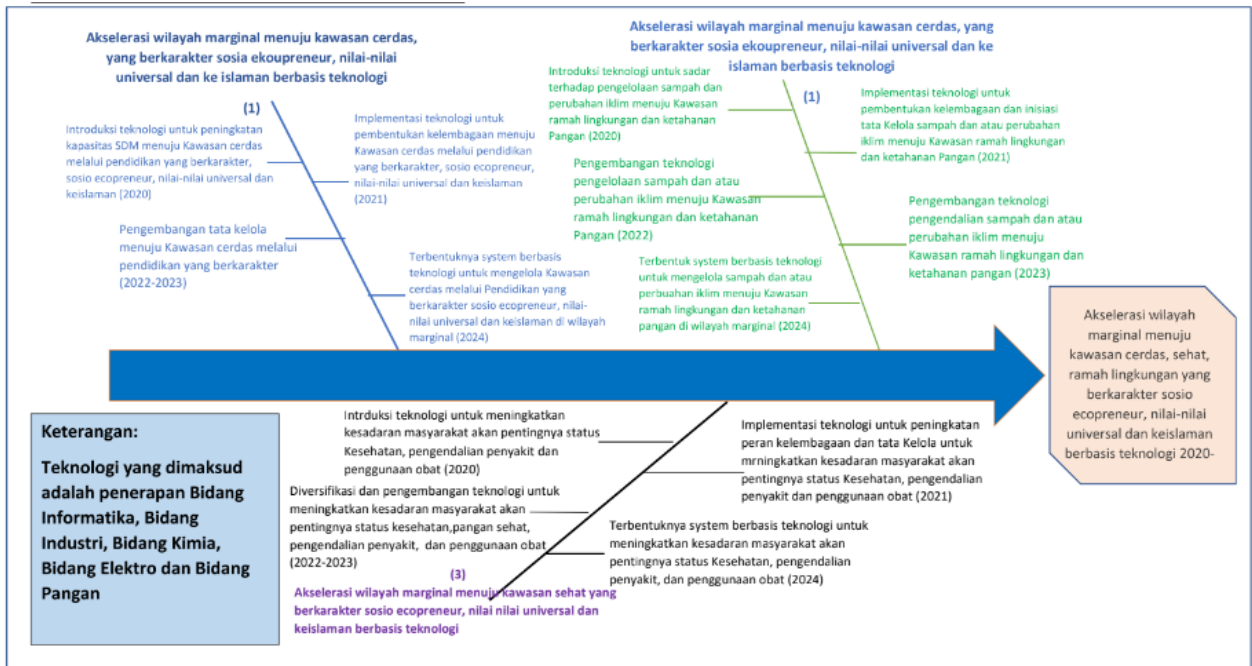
Akselerasi wilayah marginal menuju kawasan cerdas, yang berkarakter sosia ekoupreneur, nilai-nilai universal dan ke islaman berbasis teknologi

(1)

Introduksi teknologi untuk peningkatan kapasitas SDM menuju Kawasan cerdas melalui pendidikan yang berkarakter, sosio ecopreneur, nilai-nilai universal dan keislaman (2020)

Implementasi teknologi untuk pembentukan kelembagaan menuju Kawasan cerdas melalui pendidikan yang berkarakter, sosio ecopreneur, nilai-nilai universal dan keislaman (2021)

Pengembangan tata kelola menuju Kawasan cerdas melalui pendidikan yang berkarakter (2022-2023)

Terbentuknya system berbasis teknologi untuk mengelola Kawasan cerdas melalui Pendidikan yang berkarakter sosio ecopreneur, nilai-nilai universal dan keislaman di wilayah marginal (2024)

Akselerasi wilayah marginal menuju kawasan cerdas, yang berkarakter sosia ekoupreneur, nilai-nilai universal dan ke islaman berbasis teknologi

(1)

Introduksi teknologi untuk sadar terhadap pengelolaan sampah dan perubahan iklim menuju Kawasan ramah lingkungan dan ketahanan Pangan (2020)

Implementasi teknologi untuk pembentukan kelembagaan dan inisiasi tata Kelola sampah dan atau perubahan iklim menuju Kawasan ramah lingkungan dan ketahanan Pangan (2021)

Pengembangan teknologi pengelolaan sampah dan atau perubahan iklim menuju Kawasan ramah lingkungan dan ketahanan Pangan (2022)

Pengembangan teknologi pengendalian sampah dan atau perubahan iklim menuju Kawasan ramah lingkungan dan ketahanan pangan (2023)

Terbentuk system berbasis teknologi untuk mengelola sampah dan atau perbuahan iklim menuju Kawasan ramah lingkungan dan ketahanan pangan di wilayah marginal (2024)

Akselerasi wilayah marginal menuju kawasan cerdas, sehat, ramah lingkungan yang berkarakter sosio ecopreneur, nilai-nilai universal dan keislaman berbasis teknologi 2020-

Keterangan:

Teknologi yang dimaksud adalah penerapan Bidang Informatika, Bidang Industri, Bidang Kimia, Bidang Elektro dan Bidang Pangan

Intrduksi teknologi untuk meningkatkan kesadaran masyarakat akan pentingnya status Kesehatan, pengendalian penyakit dan penggunaan obat (2020)

Implementasi teknologi untuk peningkatan peran kelembagaan dan tata Kelola untuk mrningkatkan kesadaran masyarakat akan pentingnya status Kesehatan, pengendalian penyakit dan penggunaan obat (2021)

Diversifikasi dan pengembangan teknologi untuk meningkatkan kesadaran masyarakat akan pentingnya status kesehatan,pangan sehat, pengendalian penyakit, dan penggunaan obat (2022-2023)

Terbentuknya system berbasis teknologi untuk meningkatkan kesadaran masyarakat akan pentingnya status Kesehatan, pengendalian penyakit, dan penggunaan obat (2024)

(3)

Akselerasi wilayah marginal menuju kawasan sehat yang berkarakter sosio ecopreneur, nilai nilai universal dan keislaman berbasis teknologi